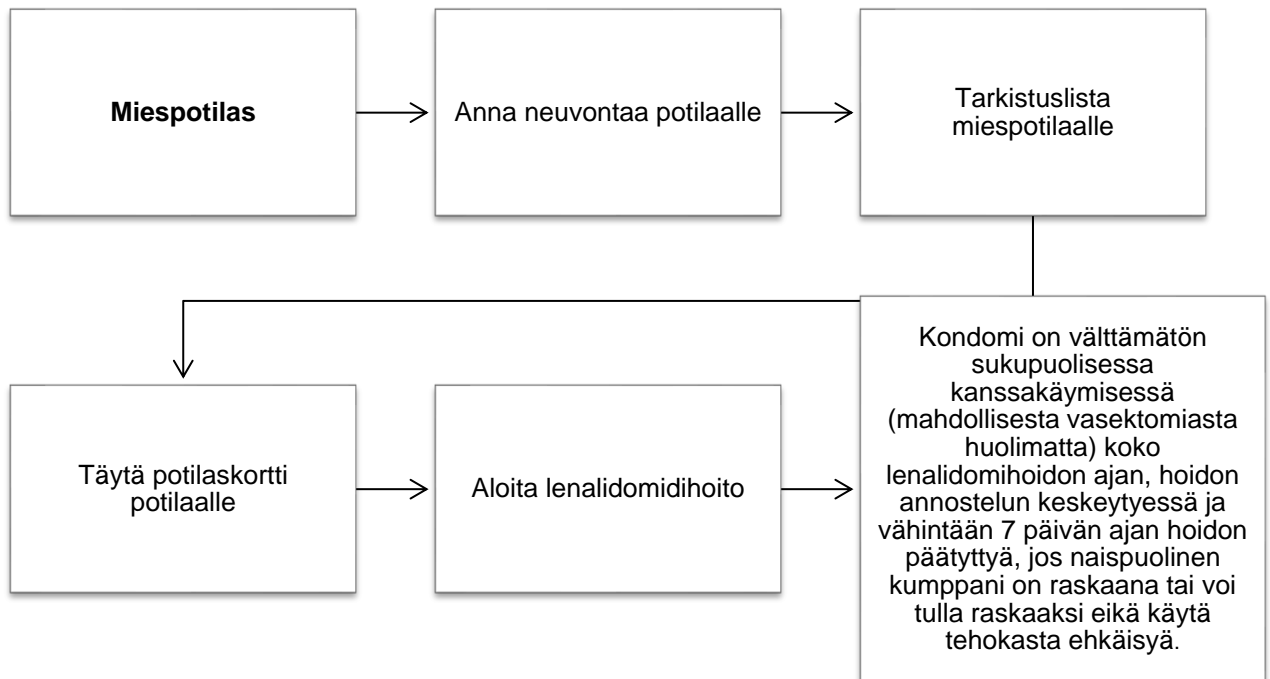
**Miespotilas**

Anna neuvontaa potilaalle

Tarkistuslista miespotilaalle

Täytä potilaskortti potilaalle

Aloita lenalidomidihoito

Kondomi on välttämätön sukupuolisessa kanssakäymisessä (mahdollisesta vasektomiasta huolimatta) koko lenalidomihoidon ajan, hoidon annostelun keskeytyessä ja vähintään 7 päivän ajan hoidon päätyttyä, jos naispuolinen kumppani on raskaana tai voi tulla raskaaksi eikä käytä tehokasta ehkäisyä.